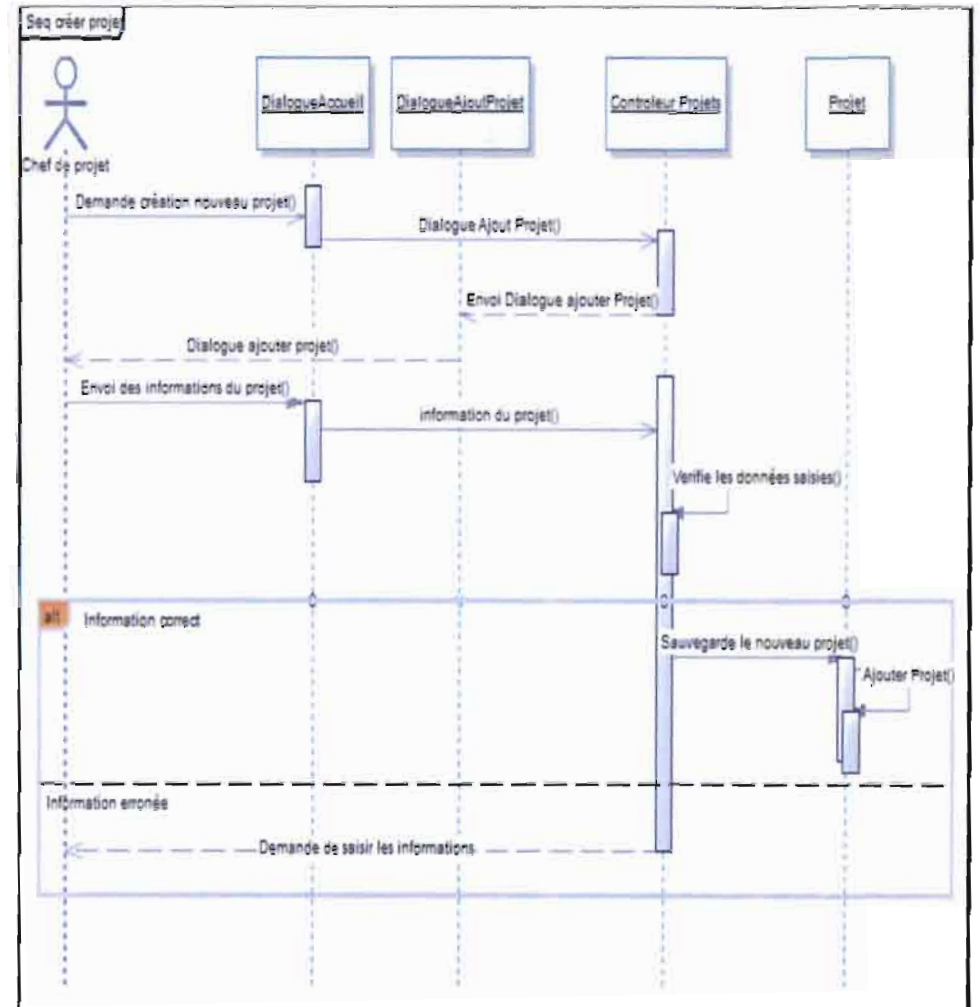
Seq créer projet

Chef de projet

DialogueAccueil

DialogueAjoutProjet

Controleur Projets

Projet

Demande création nouveau projet()

Dialogue Ajout Projet()

Envoi Dialogue ajouter Projet()

Dialogue ajouter projet()

Envoi des informations du projet()

information du projet()

Verifie les données saisies()

alt

Information correct

Sauvegarde le nouveau projet()

Ajouter Projet()

Information erronée

Demande de saisir les informations